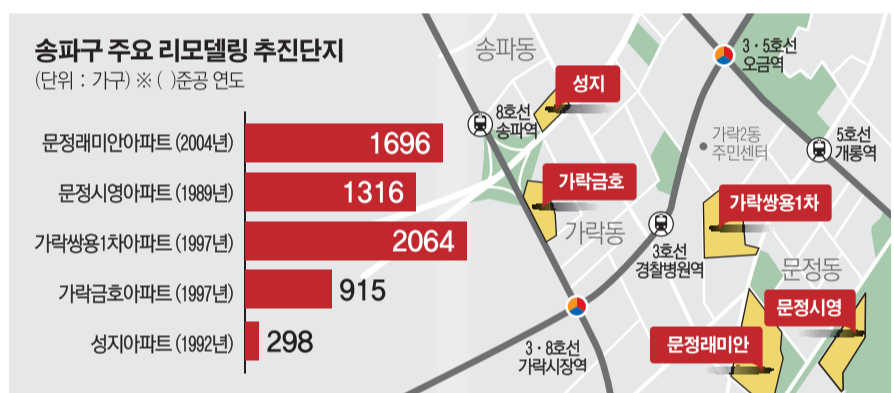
송파구 주요 리모델링 추진단지
(단위 : 가구) ※ ( )준공 연도

| | |
|---|---|
| 문정래미안아파트 (2004년) | 1696 |
| 문정시영아파트 (1989년) | 1316 |
| 가락쌍용1차아파트 (1997년) | 2064 |
| 가락금호아파트 (1997년) | 915 |
| 성지아파트 (1992년) | 298 |

송파동
성지
8호선 송파역
3 · 5호선 오금역
가락2동 주민센터
5호선 개롱역
가락금호
가락동
가락쌍용1차
3호선 경찰병원역
문정동
문정시영
3 · 8호선 가락시장역
문정래미안